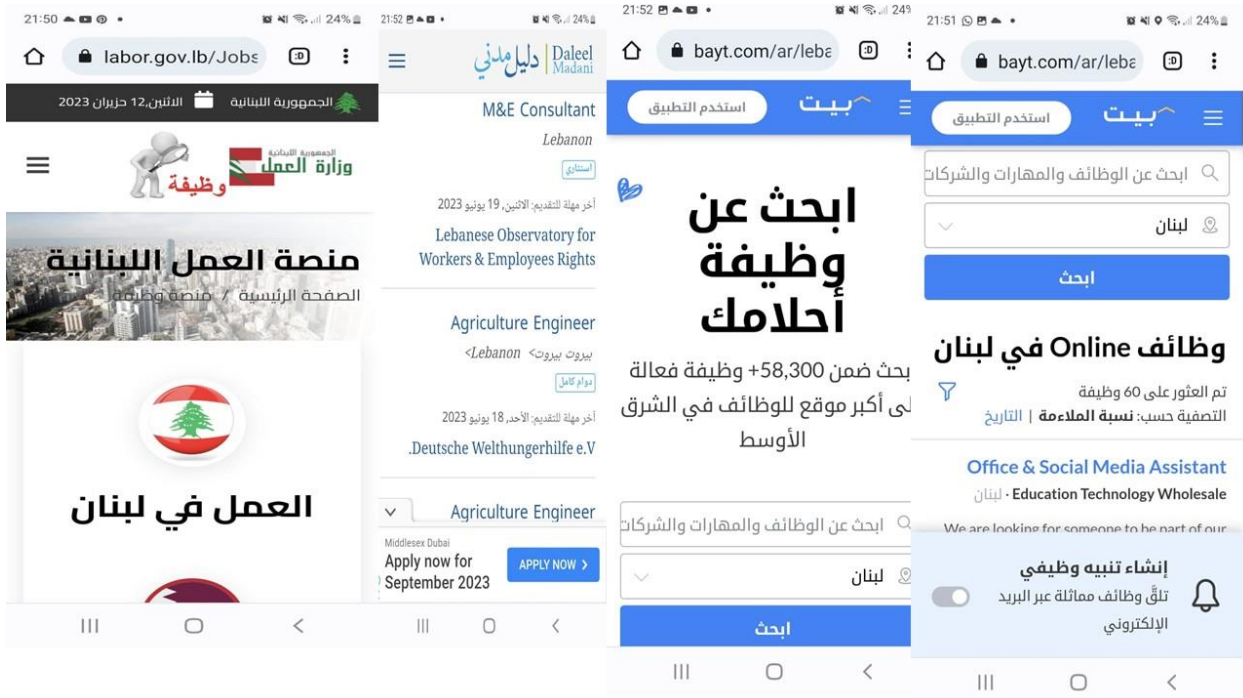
21:50 24%

labor.gov.lb/Jobs

الجمهورية اللبنانية الاثنين,12 حزيران 2023

الجمهورية اللبنانية وزارة العمل وظيفة

منصة العمل اللبنانية

الصفحة الرئيسية / منصة وظائف

العمل في لبنان

21:52 24%

دليل مدني Daleel Madani

M&E Consultant

Lebanon

استشاري

آخر مهلة للتقديم: الاثنين, 19 يونيو 2023

Lebanese Observatory for Workers & Employees Rights

Agriculture Engineer

بيروت بيروت> <Lebanon

دوام كامل

آخر مهلة للتقديم: الأحد, 18 يونيو 2023

.Deutsche Welthungerhilfe e.V

Agriculture Engineer

Middlesex Dubai
Apply now for September 2023

APPLY NOW >

21:52 24

bayt.com/ar/leba

بيت

استخدم التطبيق

ابحث عن وظيفة أحلامك

ابحث ضمن 58,300+ وظيفة فعالة على أكبر موقع للوظائف في الشرق الأوسط

ابحث عن الوظائف والمهارات والشركات

لبنان

ابحث

21:51 24%

bayt.com/ar/leba

بيت

استخدم التطبيق

ابحث عن الوظائف والمهارات والشركات

لبنان

ابحث

وظائف Online في لبنان

تم العثور على 60 وظيفة

التصفية حسب: نسبة الملاءمة | التاريخ

Office & Social Media Assistant

Education Technology Wholesale · لبنان

We are looking for someone to be part of our

إنشاء تنبيه وظيفي

تلقَّ وظائف مماثلة عبر البريد الإلكتروني